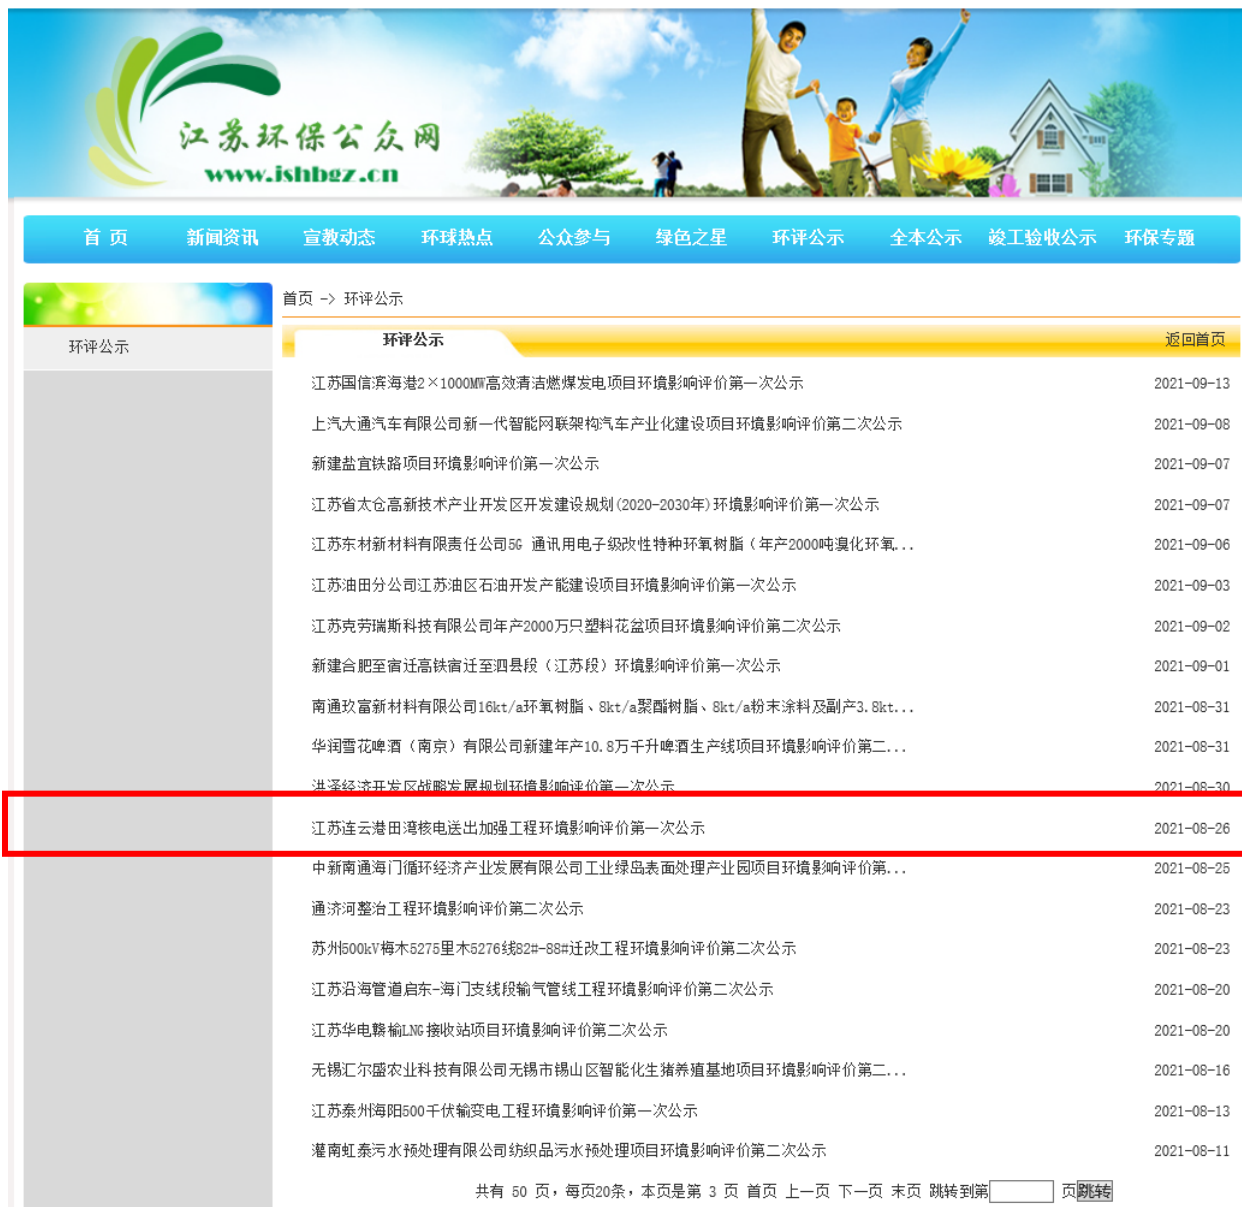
江苏环保公众网
www.jshbgz.cn

首 页 新闻资讯 宣教动态 环球热点 公众参与 绿色之星 环评公示 全本公示 竣工验收公示 环保专题

环评公示

首页 -> 环评公示

环评公示 返回首页

| | |
|---|---|
| 江苏国信滨海港2×1000MW高效清洁燃煤发电项目环境影响评价第一次公示 | 2021-09-13 |
| 上汽大通汽车有限公司新一代智能网联架构汽车产业化建设项目环境影响评价第二次公示 | 2021-09-08 |
| 新建盐宜铁路项目环境影响评价第一次公示 | 2021-09-07 |
| 江苏省太仓高新技术产业开发区开发建设规划(2020-2030年)环境影响评价第一次公示 | 2021-09-07 |
| 江苏东材新材料有限责任公司5G 通讯用电子级改性特种环氧树脂（年产2000吨溴化环氧... | 2021-09-06 |
| 江苏油田分公司江苏油区石油开发产能建设项目环境影响评价第一次公示 | 2021-09-03 |
| 江苏克劳瑞斯科技有限公司年产2000万只塑料花盆项目环境影响评价第二次公示 | 2021-09-02 |
| 新建合肥至宿迁高铁宿迁至泗县段（江苏段）环境影响评价第一次公示 | 2021-09-01 |
| 南通玖富新材料有限公司16kt/a环氧树脂、8kt/a聚酯树脂、8kt/a粉末涂料及副产3.8kt... | 2021-08-31 |
| 华润雪花啤酒（南京）有限公司新建年产10.8万千升啤酒生产线项目环境影响评价第二... | 2021-08-31 |
| 洪泽经济开发区战略发展规划环境影响评价第一次公示 | 2021-08-30 |
| 江苏连云港田湾核电送出加强工程环境影响评价第一次公示 | 2021-08-26 |
| 中新南通海门循环经济产业发展有限公司工业绿岛表面处理产业园项目环境影响评价第... | 2021-08-25 |
| 通济河整治工程环境影响评价第二次公示 | 2021-08-23 |
| 苏州500kV梅木5275里木5276线82#-88#迁改工程环境影响评价第二次公示 | 2021-08-23 |
| 江苏沿海管道启东-海门支线段输气管线工程环境影响评价第二次公示 | 2021-08-20 |
| 江苏华电赣榆LNG接收站项目环境影响评价第二次公示 | 2021-08-20 |
| 无锡汇尔盛农业科技有限公司无锡市锡山区智能化生猪养殖基地项目环境影响评价第二... | 2021-08-16 |
| 江苏泰州海阳500千伏输变电工程环境影响评价第一次公示 | 2021-08-13 |
| 灌南虹泰污水预处理有限公司纺织品污水预处理项目环境影响评价第二次公示 | 2021-08-11 |

共有 50 页，每页20条，本页是第 3 页 首页 上一页 下一页 末页 跳转到第 页 跳转